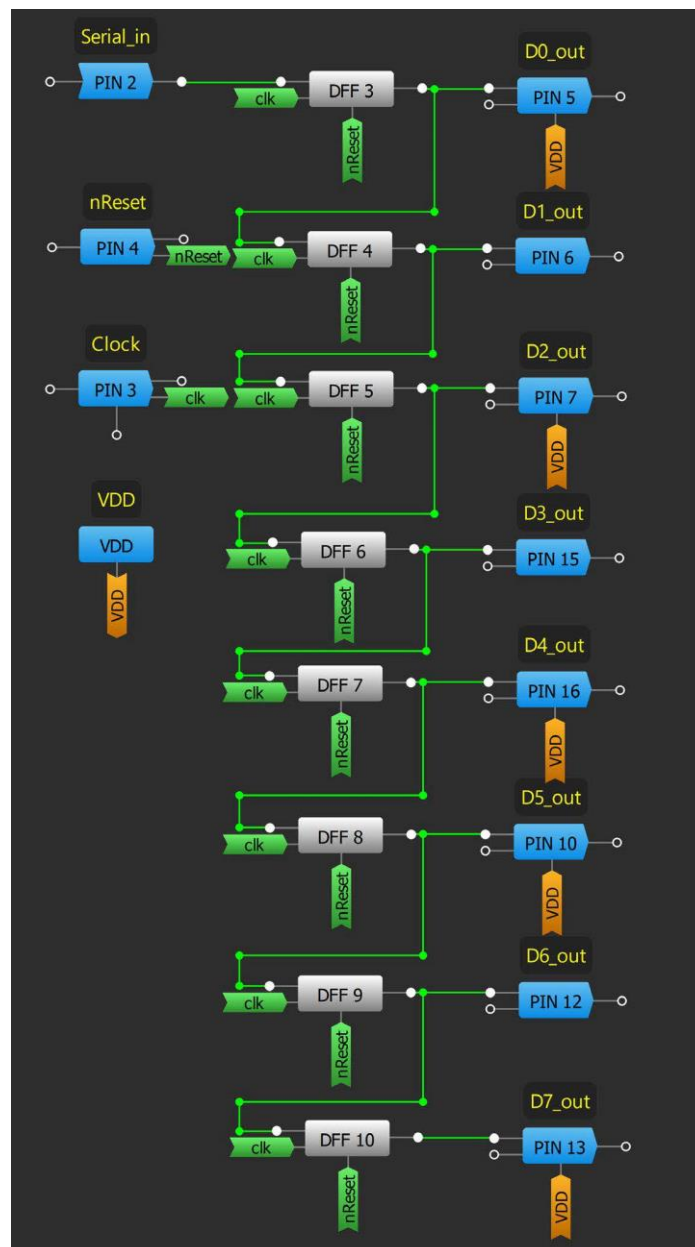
Serial_in
PIN 2
clk
DFF 3
nReset
D0_out
PIN 5
VDD

nReset
PIN 4
nReset
clk
DFF 4
nReset
D1_out
PIN 6

Clock
PIN 3
clk
clk
DFF 5
nReset
D2_out
PIN 7
VDD

VDD
VDD
VDD

clk
DFF 6
nReset
D3_out
PIN 15

clk
DFF 7
nReset
D4_out
PIN 16
VDD

clk
DFF 8
nReset
D5_out
PIN 10
VDD

clk
DFF 9
nReset
D6_out
PIN 12

clk
DFF 10
nReset
D7_out
PIN 13
VDD